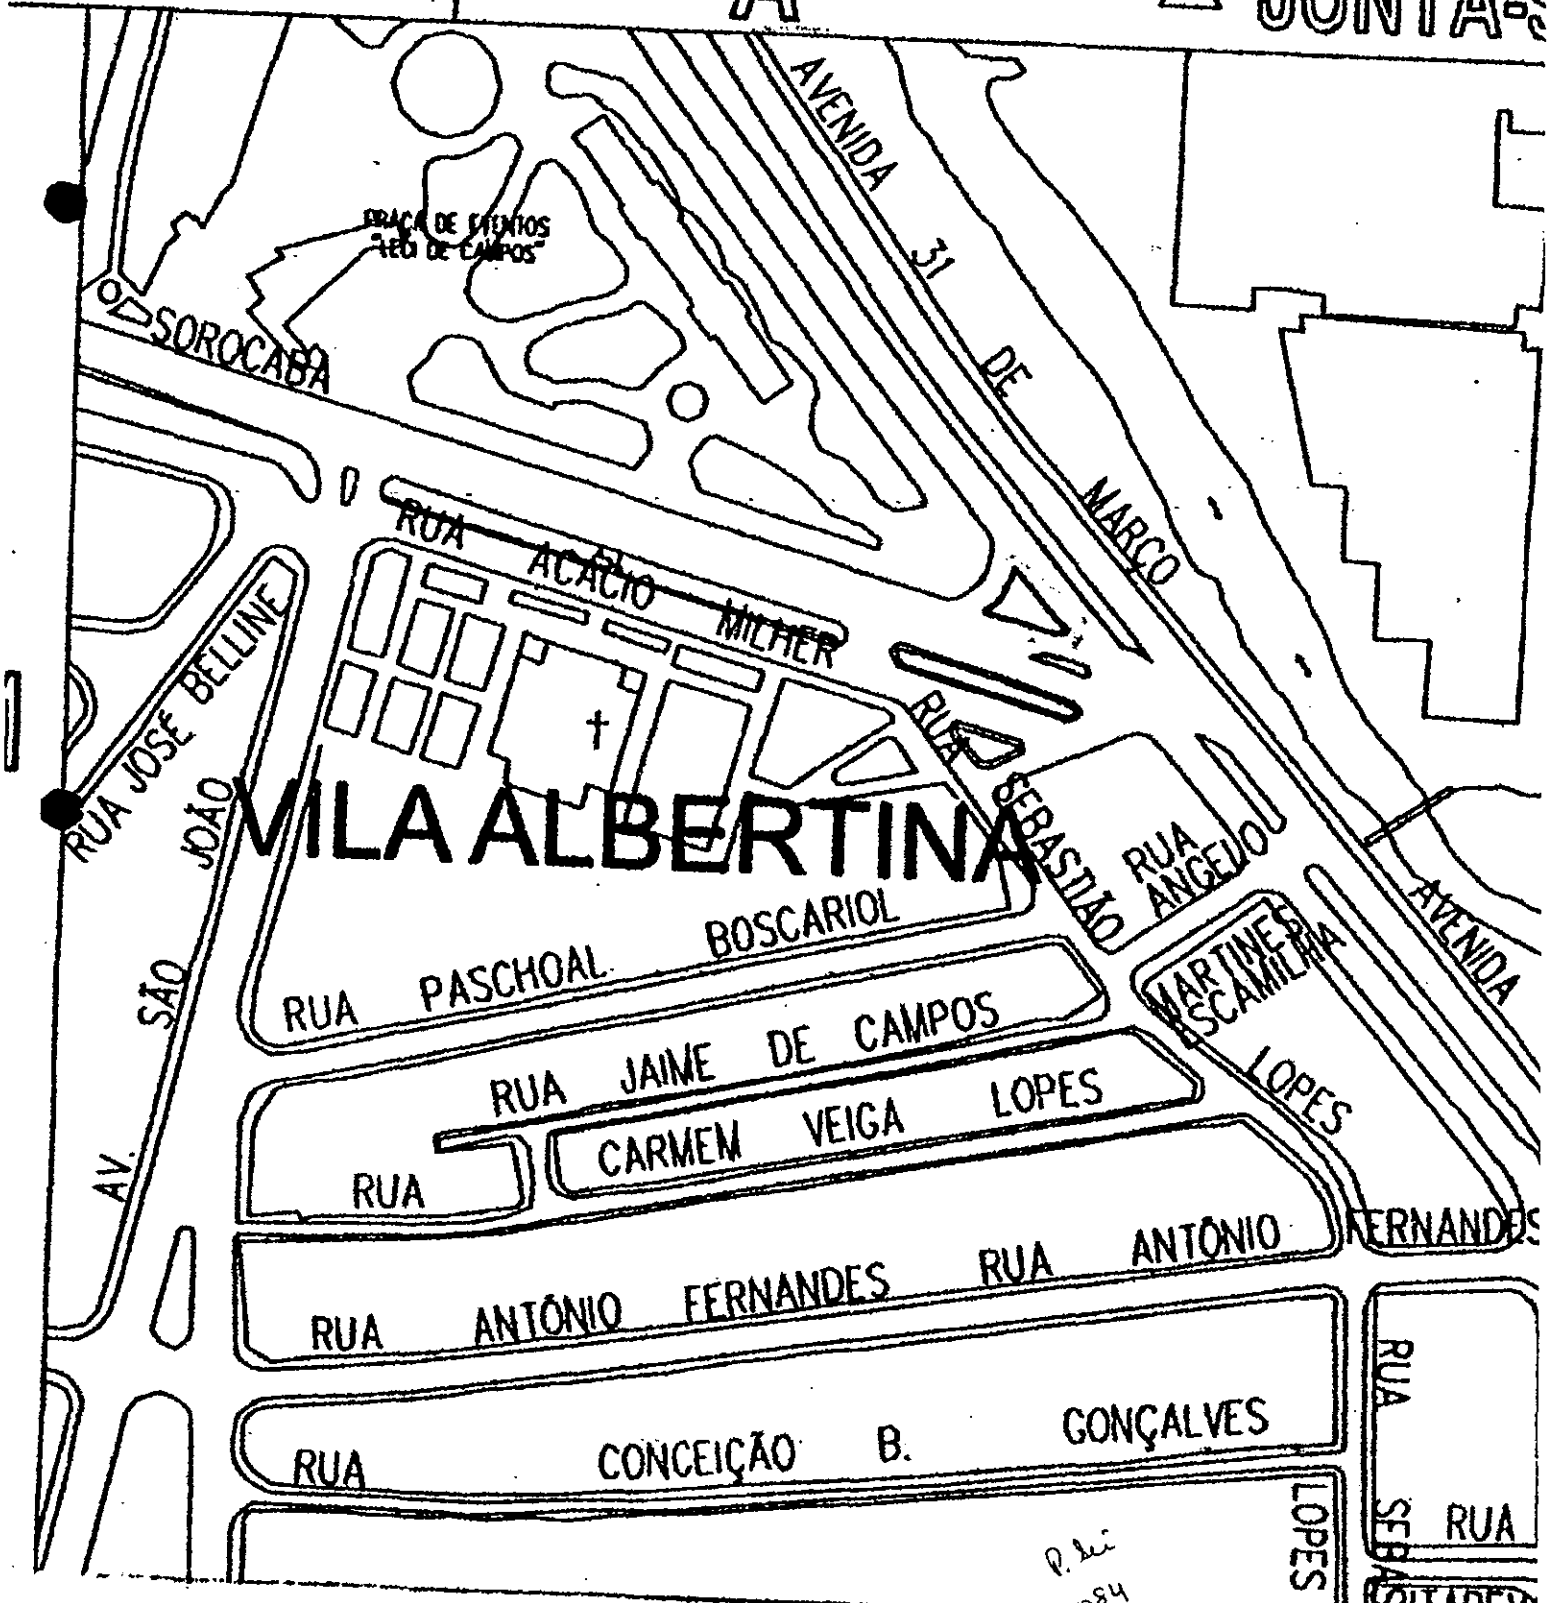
A
JUNTA-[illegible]

PRAÇA DE EVENTOS "LEO DE CAMPOS"

SOROCABA

AVENIDA 31 DE MARÇO

RUA ACÁCIO MILHER

RUA JOSÉ BELLINE

RUA SEBASTIÃO

VILA ALBERTINA

RUA ANGELO

AV. SÃO JOÃO

RUA PASCHOAL BOSCARIOL

MARTINES ESCAMILHA

AVENIDA

RUA JAIME DE CAMPOS

LOPES

RUA CARMEM VEIGA LOPES

RUA ANTÔNIO FERNANDES

RUA ANTÔNIO FERNANDES

RUA CONCEIÇÃO B. GONÇALVES

RUA LOPES

RUA SE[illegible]

RUA

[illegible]

P. Sei
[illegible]84